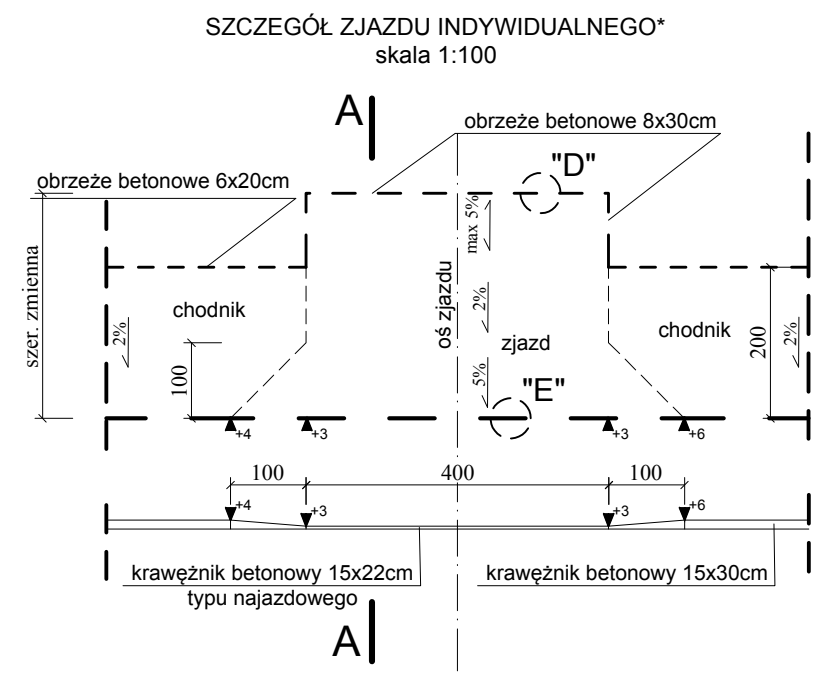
SZCZEGÓŁ ZJAZDU INDYWIDUALNEGO*
skala 1:100

A

obrzeże betonowe 8x30cm

"D"

obrzeże betonowe 6x20cm

max 5%

szer. zmienna

2%

chodnik

oś zjazdu

2%

zjazd

chodnik

200

2%

100

5%

"E"

+4 +3 +3 +6

100 400 100

+4 +3 +3 +6

krawężnik betonowy 15x22cm
typu najazdowego

krawężnik betonowy 15x30cm

A